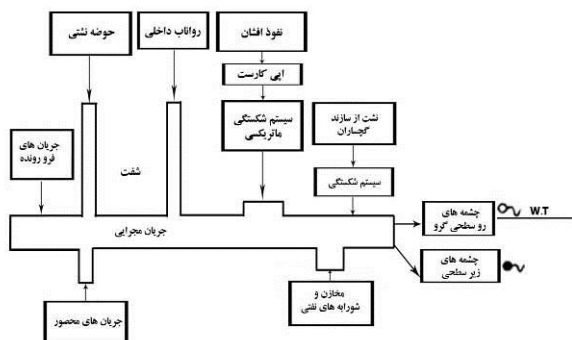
حوضه نشتی
رواناب داخلی
نفوذ افشان
اپی کارست
سیستم شکستگی ماتریکسی
نشت از سازند گچساران
سیستم شکستگی
جریان های فرو رونده
شفت
جریان مجرایی
چشمه های رو سطحی گرو
W.T
چشمه های زیر سطحی
مخازن و شورابه های نفتی
جریان های محصور